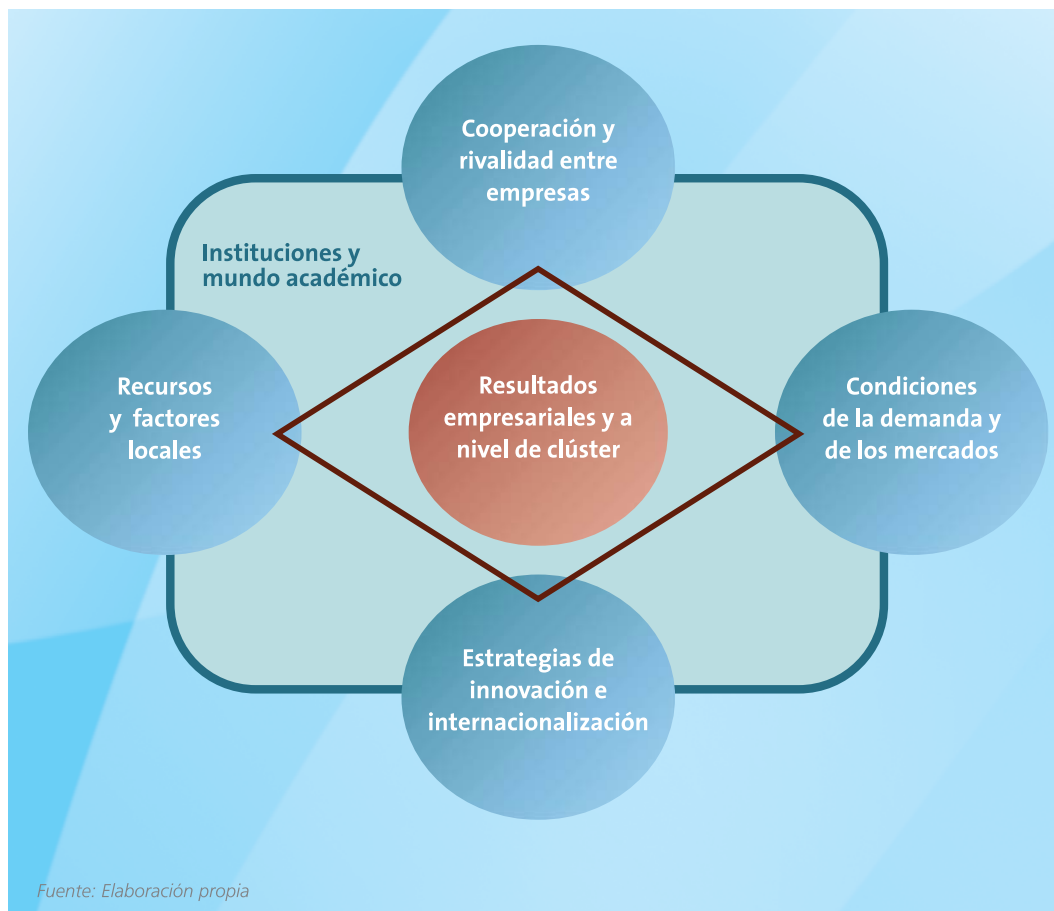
Cooperación y rivalidad entre empresas

Instituciones y mundo académico

Recursos y factores locales

Resultados empresariales y a nivel de clúster

Condiciones de la demanda y de los mercados

Estrategias de innovación e internacionalización

Fuente: Elaboración propia